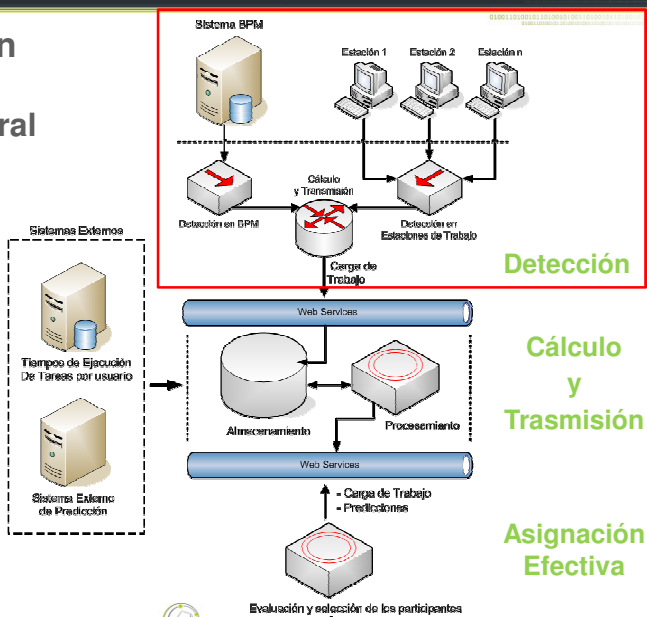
n

ral

Sistema BPM

Estación 1 Estación 2 Estación n

Cálculo y Transmisión

Detección en BPM

Detección en Estaciones de Trabajo

Carga de Trabajo

Detección

Sistemas Externos

Tiempos de Ejecución De Tareas por usuario

Sistema Externo de Predicción

Web Services

Almacenamiento

Procesamiento

Web Services

- Carga de Trabajo
- Predicciones

Cálculo y Trasmisión

Asignación Efectiva

Evaluación y selección de los participantes